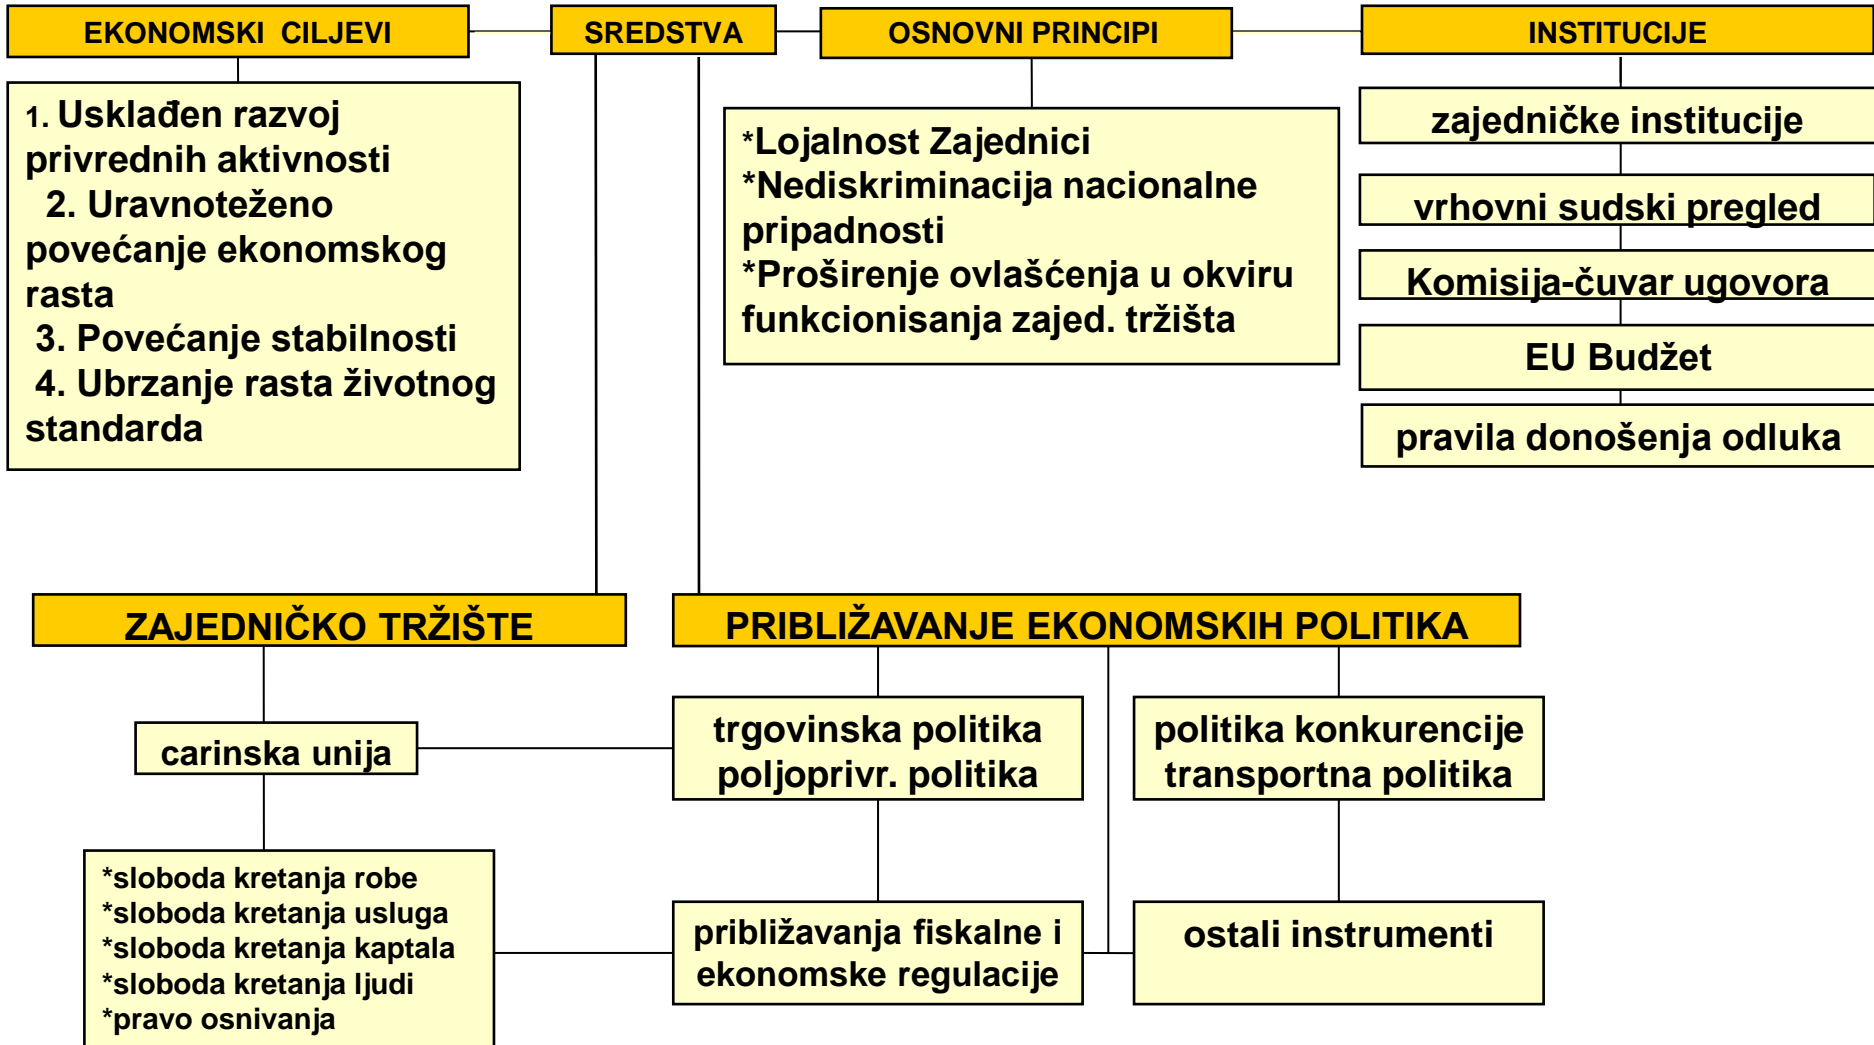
EKONOMSKI CILJEVI

SREDSTVA

OSNOVNI PRINCIPI

INSTITUCIJE

1. Usklađen razvoj privrednih aktivnosti
2. Uravnoteženo povećanje ekonomskog rasta
3. Povećanje stabilnosti
4. Ubrzanje rasta životnog standarda

*Lojalnost Zajednici
*Nediskriminacija nacionalne pripadnosti
*Proširenje ovlašćenja u okviru funkcionisanja zajed. tržišta

zajedničke institucije

vrhovni sudski pregled

Komisija-čuvar ugovora

EU Budžet

pravila donošenja odluka

ZAJEDNIČKO TRŽIŠTE

PRIBLIŽAVANJE EKONOMSKIH POLITIKA

carinska unija

trgovinska politika
poljoprivr. politika

politika konkurencije
transportna politika

*sloboda kretanja robe
*sloboda kretanja usluga
*sloboda kretanja kaptala
*sloboda kretanja ljudi
*pravo osnivanja

približavanja fiskalne i ekonomske regulacije

ostali instrumenti